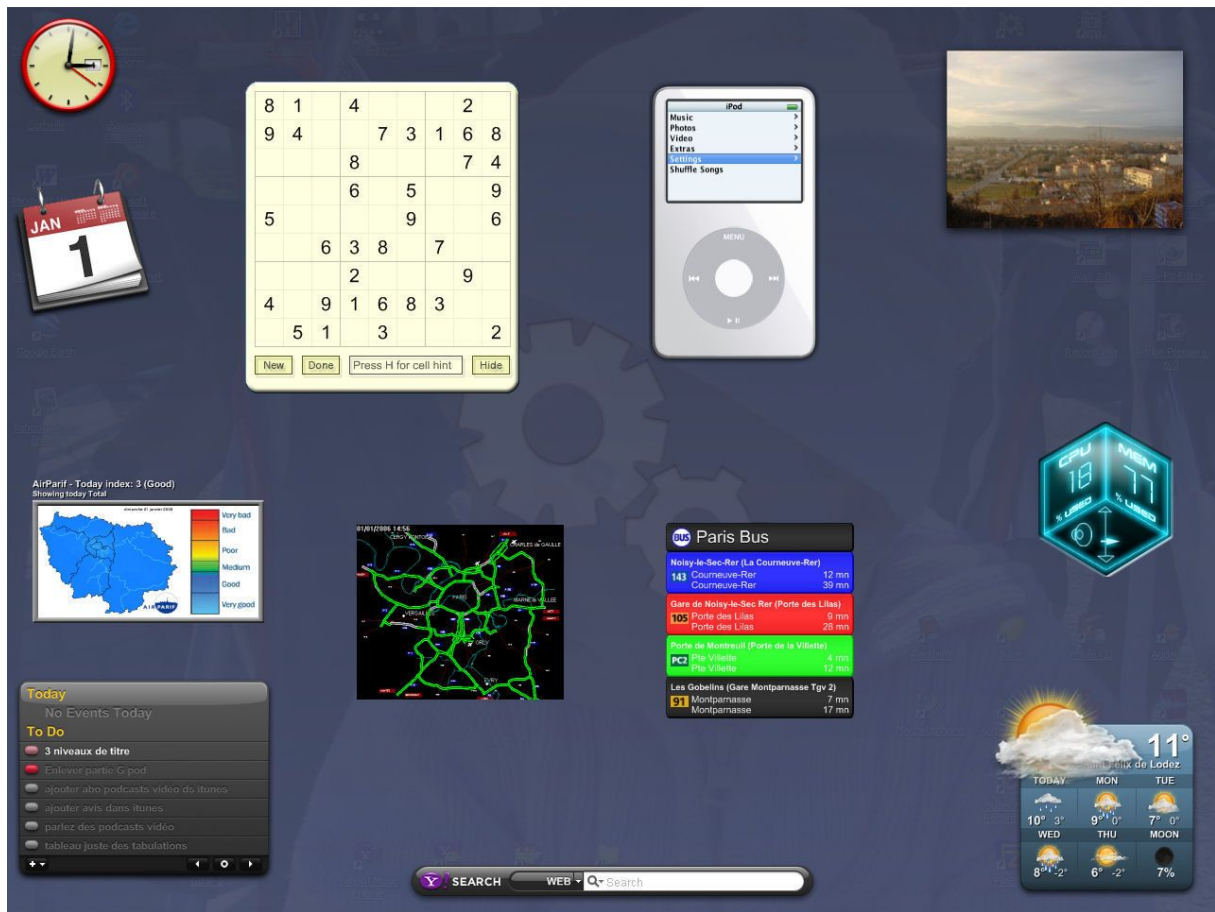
JAN
1

| 8 | 1 |  | 4 |  |  |  | 2 |  |
|---|---|---|---|---|---|---|---|---|
| 9 | 4 |  |  | 7 | 3 | 1 | 6 | 8 |
|  |  |  | 8 |  |  |  | 7 | 4 |
|  |  |  | 6 |  | 5 |  |  | 9 |
| 5 |  |  |  |  | 9 |  |  | 6 |
|  |  | 6 | 3 | 8 |  | 7 |  |  |
|  |  |  | 2 |  |  |  | 9 |  |
| 4 |  | 9 | 1 | 6 | 8 | 3 |  |  |
|  | 5 | 1 |  | 3 |  |  |  | 2 |

New Done Press H for cell hint Hide

iPod
Music
Photos
Video
Extras
Settings
Shuffle Songs
MENU

CPU 18 % USED
MEM 77 % USED

AirParif - Today index: 3 (Good)
Showing today Total
Very bad
Bad
Poor
Medium
Good
Very good
AIRPARIF

01/01/2006 14:56

Paris Bus
Noisy-le-Sec-Rer (La Courneuve-Rer)
143 Courneuve-Rer 12 mn
Courneuve-Rer 39 mn
Gare de Noisy-le-Sec Rer (Porte des Lilas)
105 Porte des Lilas 9 mn
Porte des Lilas 28 mn
Porte de Montreuil (Porte de la Villette)
PC2 Pte Villette 4 mn
Pte Villette 12 mn
Les Gobelins (Gare Montparnasse Tgv 2)
91 Montparnasse 7 mn
Montparnasse 17 mn

Today
No Events Today
To Do
3 niveaux de titre
Enlever partie G pod
ajouter abo podcasts vidéo ds itunes
ajouter avis dans itunes
parlez des podcasts vidéo
tableau juste des tabulations

11°
Saint Privat de Lodez
TODAY MON TUE
10° 3° 9° 0° 7° 0°
WED THU MOON
8° -2° 6° -2° 7%

SEARCH WEB Search